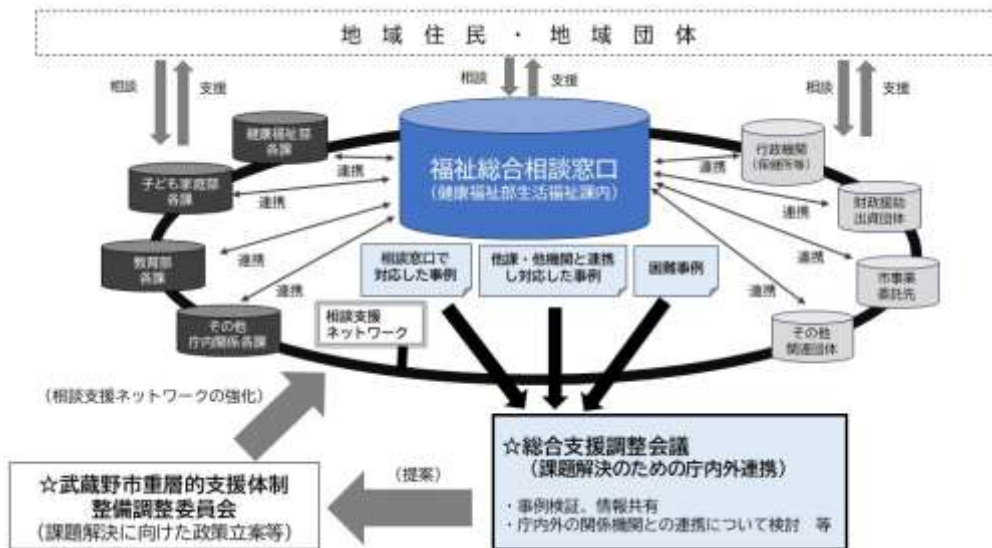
地域住民・地域団体

相談
支援
相談
支援
支援

健康福祉部各課
子ども家庭部各課
教育部各課
その他庁内関係各課

福祉総合相談窓口
（健康福祉部生活福祉課内）

連携
連携
連携
連携
連携
連携
連携
連携
連携

行政機関（保健所等）
財政援助出資団体
市事業委託先
その他関連団体

相談窓口で対応した事例
他課・他機関と連携し対応した事例
困難事例

相談支援ネットワーク

（相談支援ネットワークの強化）

☆総合支援調整会議
（課題解決のための庁内外連携）
・事例検証、情報共有
・庁内外の関係機関との連携について検討　等

（提案）

☆武蔵野市重層的支援体制整備調整委員会
（課題解決に向けた政策立案等）